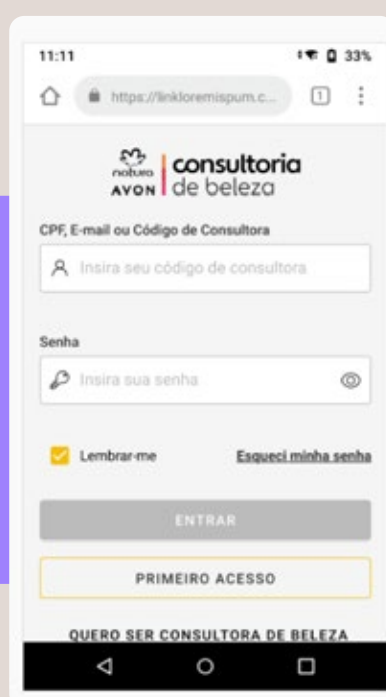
11:11

33%

https://linkloremispum.c...

1

natura
AVON

consultoria
de beleza

CPF, E-mail ou Código de Consultora

Insira seu código de consultora

Senha

Insira sua senha

Lembrar-me

Esqueci minha senha

ENTRAR

PRIMEIRO ACESSO

QUERO SER CONSULTORA DE BELEZA